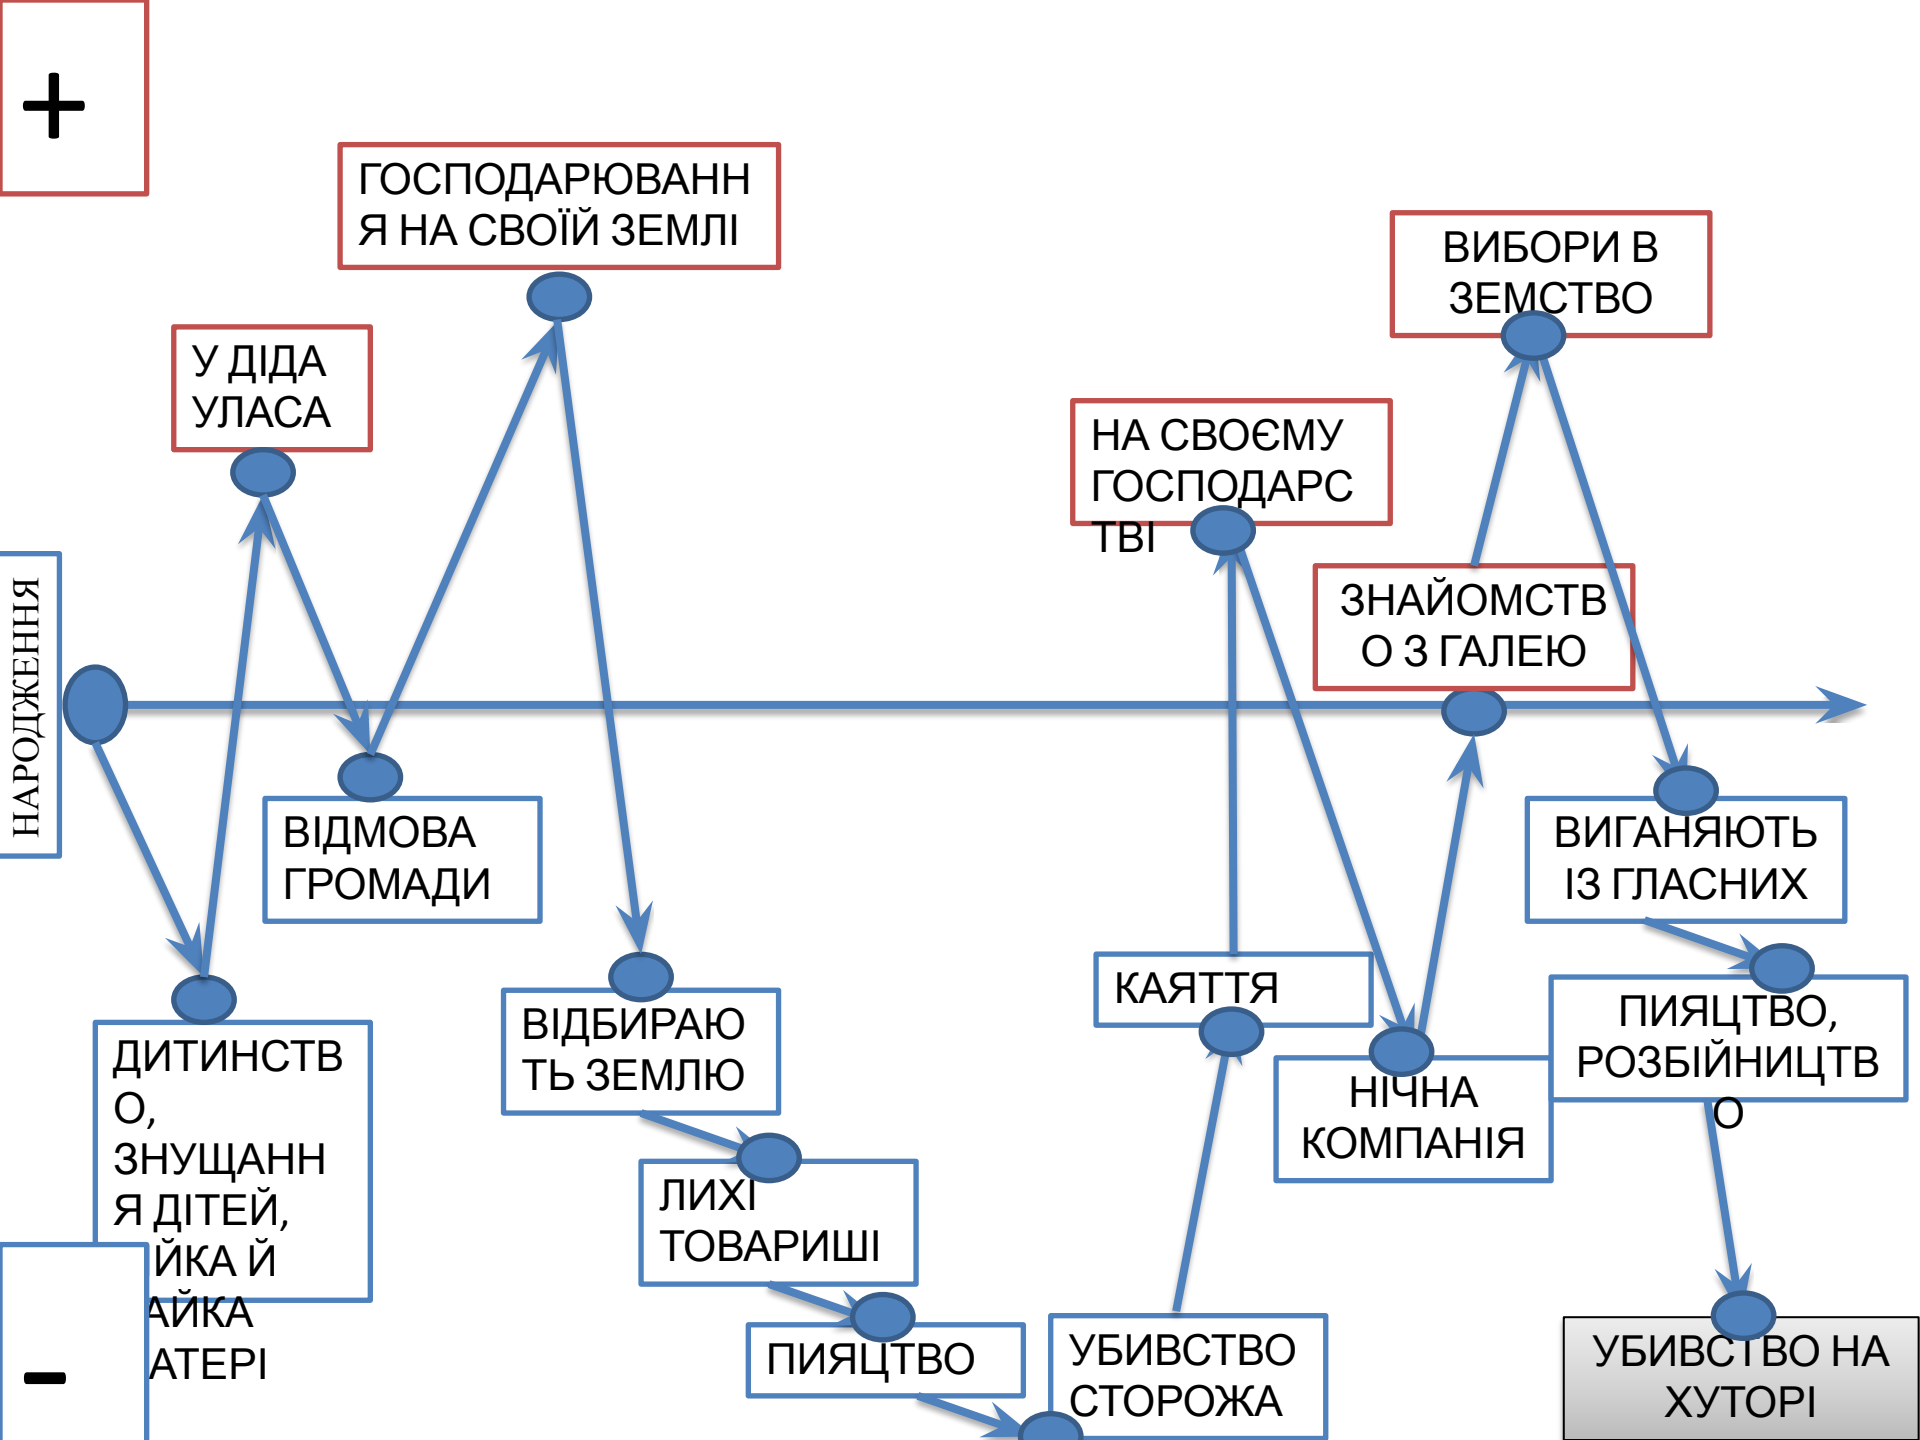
+

ГОСПОДАРЮВАННЯ НА СВОЇЙ ЗЕМЛІ

ВИБОРИ В ЗЕМСТВО

У ДІДА УЛАСА

НА СВОЄМУ ГОСПОДАРСТВІ

НАРОДЖЕННЯ

ЗНАЙОМСТВО З ГАЛЕЮ

ВІДМОВА ГРОМАДИ

ВИГАНЯЮТЬ ІЗ ГЛАСНИХ

КАЯТТЯ

ПИЯЦТВО, РОЗБІЙНИЦТВО

ВІДБИРАЮТЬ ЗЕМЛЮ

ДИТИНСТВО, ЗНУЩАННЯ ДІТЕЙ, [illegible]ЙКА Й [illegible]АЙКА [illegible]АТЕРІ

НІЧНА КОМПАНІЯ

ЛИХІ ТОВАРИШІ

ПИЯЦТВО

УБИВСТВО СТОРОЖА

УБИВСТВО НА ХУТОРІ

–